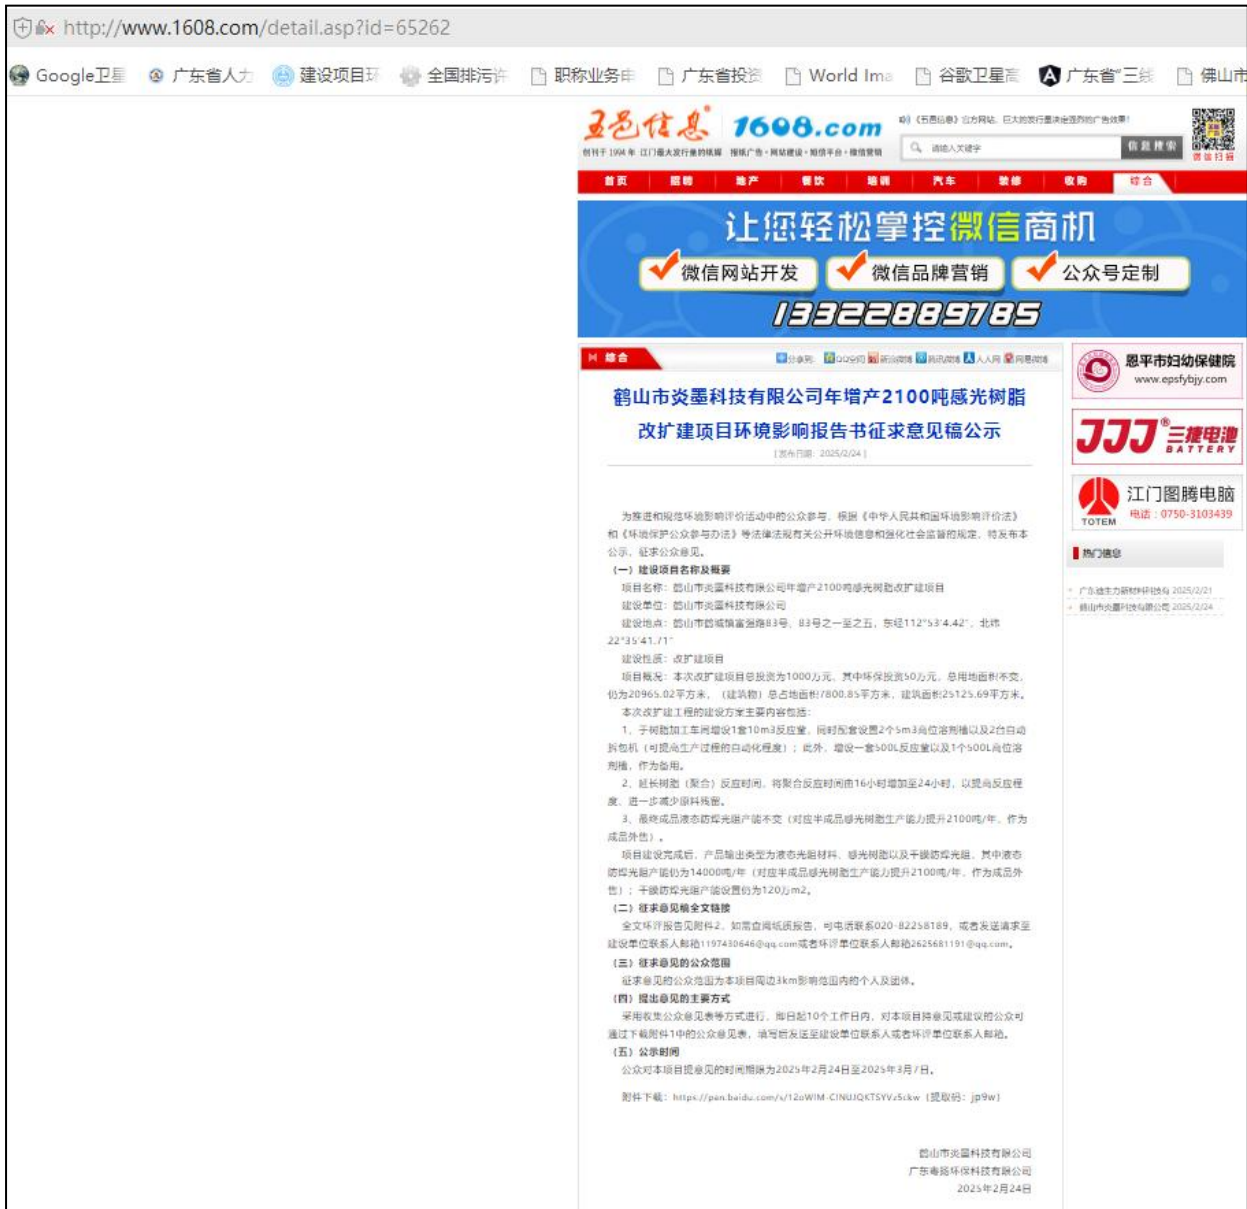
http://www.1608.com/detail.asp?id=65262

Google卫星　广东省人力　建设项目环　全国排污许　职称业务申　广东省投资　World Ima　谷歌卫星高　广东省"三线　佛山市

五邑信息 1608.com
创刊于1994年 江门最大发行量的报纸 报纸广告·网站建设·短信平台·微信营销
《五邑信息》官方网站，巨大的发行量决定强势的广告效果！
请输入关键字　信息搜索
微信扫描

首页　招聘　地产　餐饮　培训　汽车　装修　收购　综合

让您轻松掌控微信商机
微信网站开发　微信品牌营销　公众号定制
13322889785

综合
分享到：QQ空间 新浪微博 腾讯微博 人人网 网易微博

鹤山市炎墨科技有限公司年增产2100吨感光树脂改扩建项目环境影响报告书征求意见稿公示
[发布日期：2025/2/24]

为推进和规范环境影响评价活动中的公众参与，根据《中华人民共和国环境影响评价法》和《环境保护公众参与办法》等法律法规有关公开环境信息和强化社会监督的规定，特发布本公示，征求公众意见。
（一）建设项目名称及概要
项目名称：鹤山市炎墨科技有限公司年增产2100吨感光树脂改扩建项目
建设单位：鹤山市炎墨科技有限公司
建设地点：鹤山市鹤城镇富强路83号、83号之一至之五，东经112°53'4.42"，北纬22°35'41.71"
建设性质：改扩建项目
项目概况：本次改扩建项目总投资为1000万元，其中环保投资50万元。总用地面积不变，仍为20965.02平方米，（建筑物）总占地面积7800.85平方米，建筑面积25125.69平方米。
本次改扩建工程的建设方案主要内容包括：
1、于树脂加工车间增设1套10m3反应釜，同时配套设置2个5m3高位溶剂槽以及2台自动拆包机（可提高生产过程的自动化程度）；此外，增设一套500L反应釜以及1个500L高位溶剂槽，作为备用。
2、延长树脂（聚合）反应时间，将聚合反应时间由16小时增加至24小时，以提高反应程度，进一步减少原料残留。
3、最终成品液态防焊光阻产能不变（对应半成品感光树脂生产能力提升2100吨/年，作为成品外售）。
项目建设完成后，产品输出类型为液态光阻材料、感光树脂以及干膜防焊光阻，其中液态防焊光阻产能仍为14000吨/年（对应半成品感光树脂生产能力提升2100吨/年，作为成品外售）；干膜防焊光阻产能设置仍为120万m2。
（二）征求意见稿全文链接
全文环评报告见附件2，如需查阅纸质报告，可电话联系020-82258189，或者发送请求至建设单位联系人邮箱1197430646@qq.com或者环评单位联系人邮箱2625681191@qq.com。
（三）征求意见的公众范围
征求意见的公众范围为本项目周边3km影响范围内的个人及团体。
（四）提出意见的主要方式
采用收集公众意见表等方式进行，即日起10个工作日内，对本项目持意见或建议的公众可通过下载附件1中的公众意见表，填写后发送至建设单位联系人或者环评单位联系人邮箱。
（五）公示时间
公众对本项目提意见的时间期限为2025年2月24日至2025年3月7日。

附件下载：https://pan.baidu.com/s/12oWIM-CINUJQKTSYVz5ckw（提取码：jp9w）

鹤山市炎墨科技有限公司
广东粤晟环保科技有限公司
2025年2月24日

恩平市妇幼保健院
www.epsfybjy.com

JJJ 三捷电池 BATTERY

江门图腾电脑
TOTEM
电话：0750-3103439

热门信息
广东迪生力新材料环评报告 2025/2/21
鹤山市炎墨科技有限公司 2025/2/24